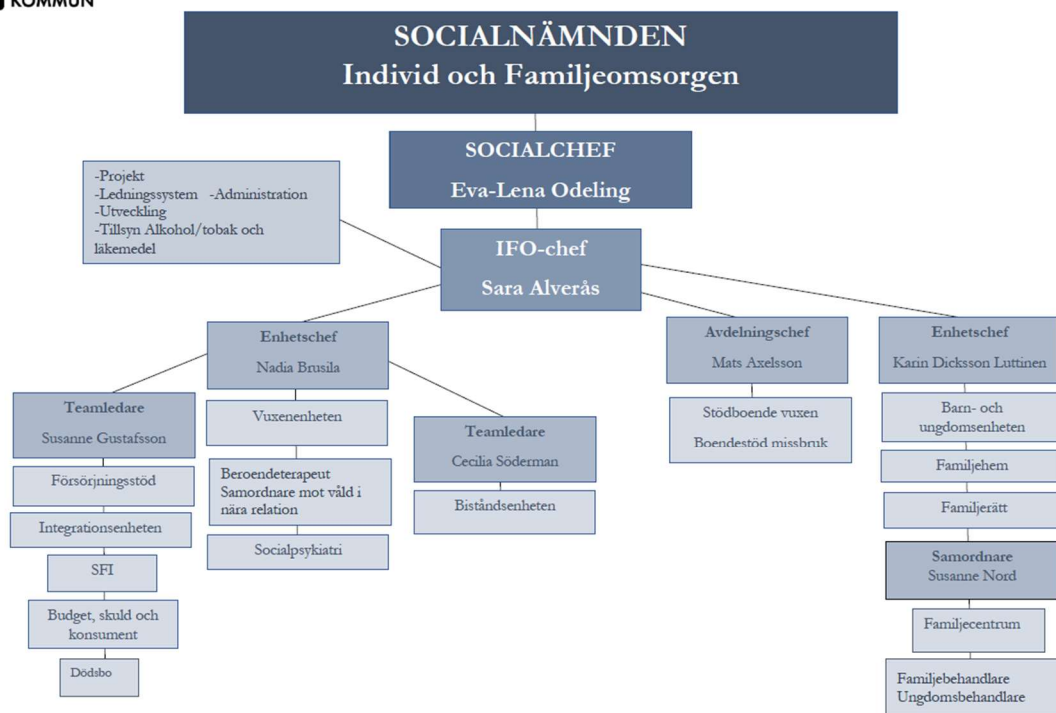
KOMMUN

SOCIALNÄMNDEN
Individ och Familjeomsorgen

SOCIALCHEF
Eva-Lena Odeling

-Projekt
-Ledningssystem -Administration
-Utveckling
-Tillsyn Alkohol/tobak och läkemedel

IFO-chef
Sara Alverås

Enhetschef
Nadia Brusila

Teamledare
Susanne Gustafsson

Försörjningsstöd

Integrationsenheten

SFI

Budget, skuld och konsument

Dödsbo

Vuxenenheten

Beroendeterapeut
Samordnare mot våld i nära relation

Socialpsykiatri

Teamledare
Cecilia Söderman

Biståndsenheten

Avdelningschef
Mats Axelsson

Stödboende vuxen
Boendestöd missbruk

Enhetschef
Karin Dicksson Luttinen

Barn- och ungdomsenheten

Familjehem

Familjerätt

Samordnare
Susanne Nord

Familjecentrum

Familjebehandlare
Ungdomsbehandlare